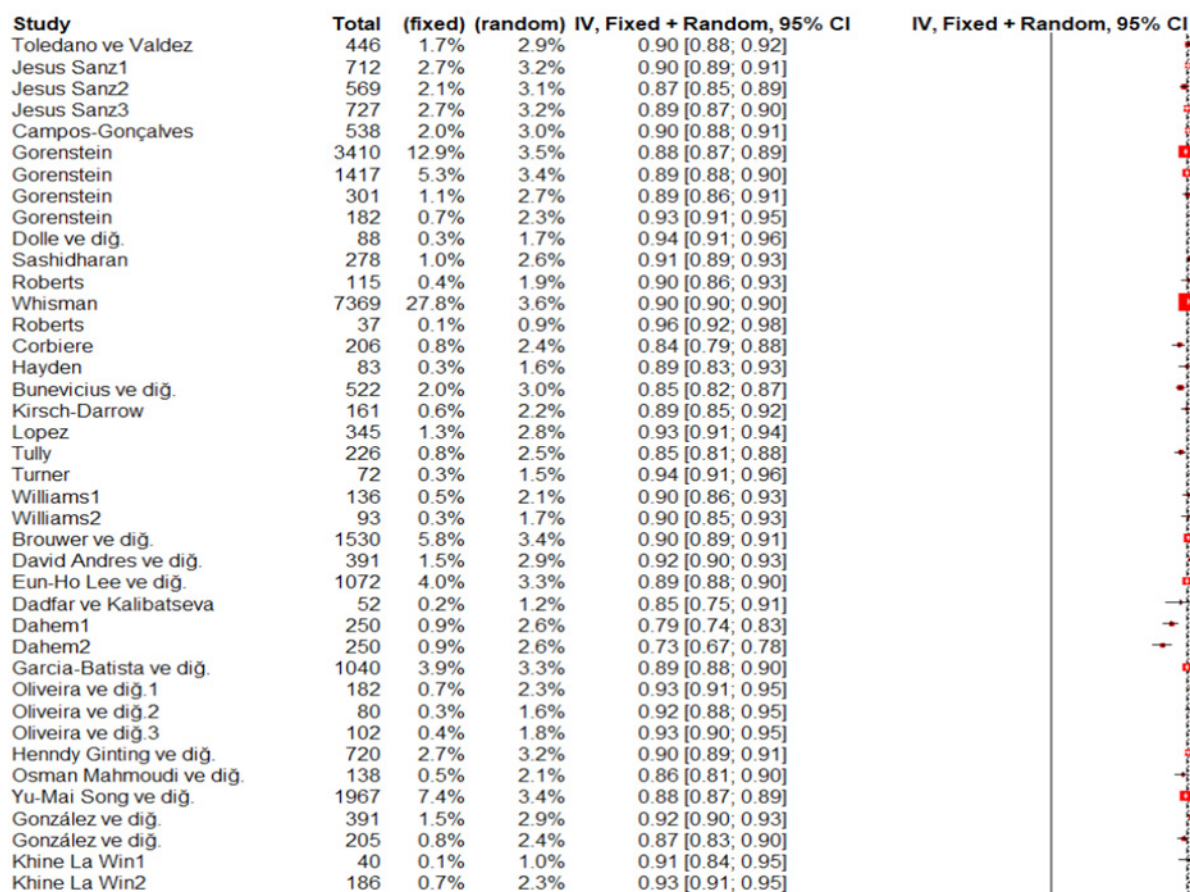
| Study | Total | (fixed) | (random) | IV, Fixed + Random, 95% CI | IV, Fixed + Random, 95% CI |
|---|---|---|---|---|---|
| Toledano ve Valdez | 446 | 1.7% | 2.9% | 0.90 [0.88; 0.92] | |
| Jesus Sanz1 | 712 | 2.7% | 3.2% | 0.90 [0.89; 0.91] | |
| Jesus Sanz2 | 569 | 2.1% | 3.1% | 0.87 [0.85; 0.89] | |
| Jesus Sanz3 | 727 | 2.7% | 3.2% | 0.89 [0.87; 0.90] | |
| Campos-Gonçalves | 538 | 2.0% | 3.0% | 0.90 [0.88; 0.91] | |
| Gorenstein | 3410 | 12.9% | 3.5% | 0.88 [0.87; 0.89] | |
| Gorenstein | 1417 | 5.3% | 3.4% | 0.89 [0.88; 0.90] | |
| Gorenstein | 301 | 1.1% | 2.7% | 0.89 [0.86; 0.91] | |
| Gorenstein | 182 | 0.7% | 2.3% | 0.93 [0.91; 0.95] | |
| Dolle ve diğ. | 88 | 0.3% | 1.7% | 0.94 [0.91; 0.96] | |
| Sashidharan | 278 | 1.0% | 2.6% | 0.91 [0.89; 0.93] | |
| Roberts | 115 | 0.4% | 1.9% | 0.90 [0.86; 0.93] | |
| Whisman | 7369 | 27.8% | 3.6% | 0.90 [0.90; 0.90] | |
| Roberts | 37 | 0.1% | 0.9% | 0.96 [0.92; 0.98] | |
| Corbiere | 206 | 0.8% | 2.4% | 0.84 [0.79; 0.88] | |
| Hayden | 83 | 0.3% | 1.6% | 0.89 [0.83; 0.93] | |
| Bunevicius ve diğ. | 522 | 2.0% | 3.0% | 0.85 [0.82; 0.87] | |
| Kirsch-Darrow | 161 | 0.6% | 2.2% | 0.89 [0.85; 0.92] | |
| Lopez | 345 | 1.3% | 2.8% | 0.93 [0.91; 0.94] | |
| Tully | 226 | 0.8% | 2.5% | 0.85 [0.81; 0.88] | |
| Turner | 72 | 0.3% | 1.5% | 0.94 [0.91; 0.96] | |
| Williams1 | 136 | 0.5% | 2.1% | 0.90 [0.86; 0.93] | |
| Williams2 | 93 | 0.3% | 1.7% | 0.90 [0.85; 0.93] | |
| Brouwer ve diğ. | 1530 | 5.8% | 3.4% | 0.90 [0.89; 0.91] | |
| David Andres ve diğ. | 391 | 1.5% | 2.9% | 0.92 [0.90; 0.93] | |
| Eun-Ho Lee ve diğ. | 1072 | 4.0% | 3.3% | 0.89 [0.88; 0.90] | |
| Dadfar ve Kalibatseva | 52 | 0.2% | 1.2% | 0.85 [0.75; 0.91] | |
| Dahem1 | 250 | 0.9% | 2.6% | 0.79 [0.74; 0.83] | |
| Dahem2 | 250 | 0.9% | 2.6% | 0.73 [0.67; 0.78] | |
| Garcia-Batista ve diğ. | 1040 | 3.9% | 3.3% | 0.89 [0.88; 0.90] | |
| Oliveira ve diğ.1 | 182 | 0.7% | 2.3% | 0.93 [0.91; 0.95] | |
| Oliveira ve diğ.2 | 80 | 0.3% | 1.6% | 0.92 [0.88; 0.95] | |
| Oliveira ve diğ.3 | 102 | 0.4% | 1.8% | 0.93 [0.90; 0.95] | |
| Henndy Ginting ve diğ. | 720 | 2.7% | 3.2% | 0.90 [0.89; 0.91] | |
| Osman Mahmoudi ve diğ. | 138 | 0.5% | 2.1% | 0.86 [0.81; 0.90] | |
| Yu-Mai Song ve diğ. | 1967 | 7.4% | 3.4% | 0.88 [0.87; 0.89] | |
| González ve diğ. | 391 | 1.5% | 2.9% | 0.92 [0.90; 0.93] | |
| González ve diğ. | 205 | 0.8% | 2.4% | 0.87 [0.83; 0.90] | |
| Khine La Win1 | 40 | 0.1% | 1.0% | 0.91 [0.84; 0.95] | |
| Khine La Win2 | 186 | 0.7% | 2.3% | 0.93 [0.91; 0.95] | |